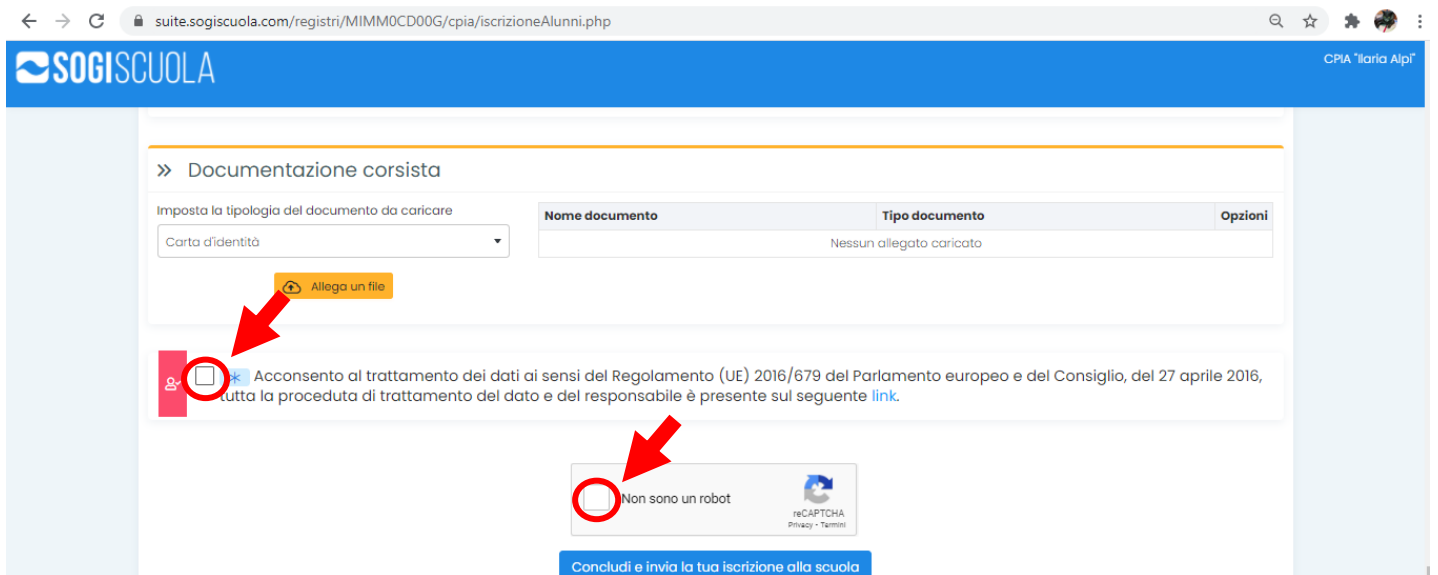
suite.sogiscuola.com/registri/MIMM0CD00G/cpia/iscrizioneAlunni.php

SOGISCUOLA

CPIA "Ilaria Alpi"

» Documentazione corsista

Imposta la tipologia del documento da caricare

Carta d'identità

Allega un file

| Nome documento | Tipo documento | Opzioni |
|---|---|---|
| Nessun allegato caricato | | |

* Acconsento al trattamento dei dati ai sensi del Regolamento (UE) 2016/679 del Parlamento europeo e del Consiglio, del 27 aprile 2016, tutta la proceduta di trattamento del dato e del responsabile è presente sul seguente link.

Non sono un robot

reCAPTCHA
Privacy - Termini

Concludi e invia la tua iscrizione alla scuola